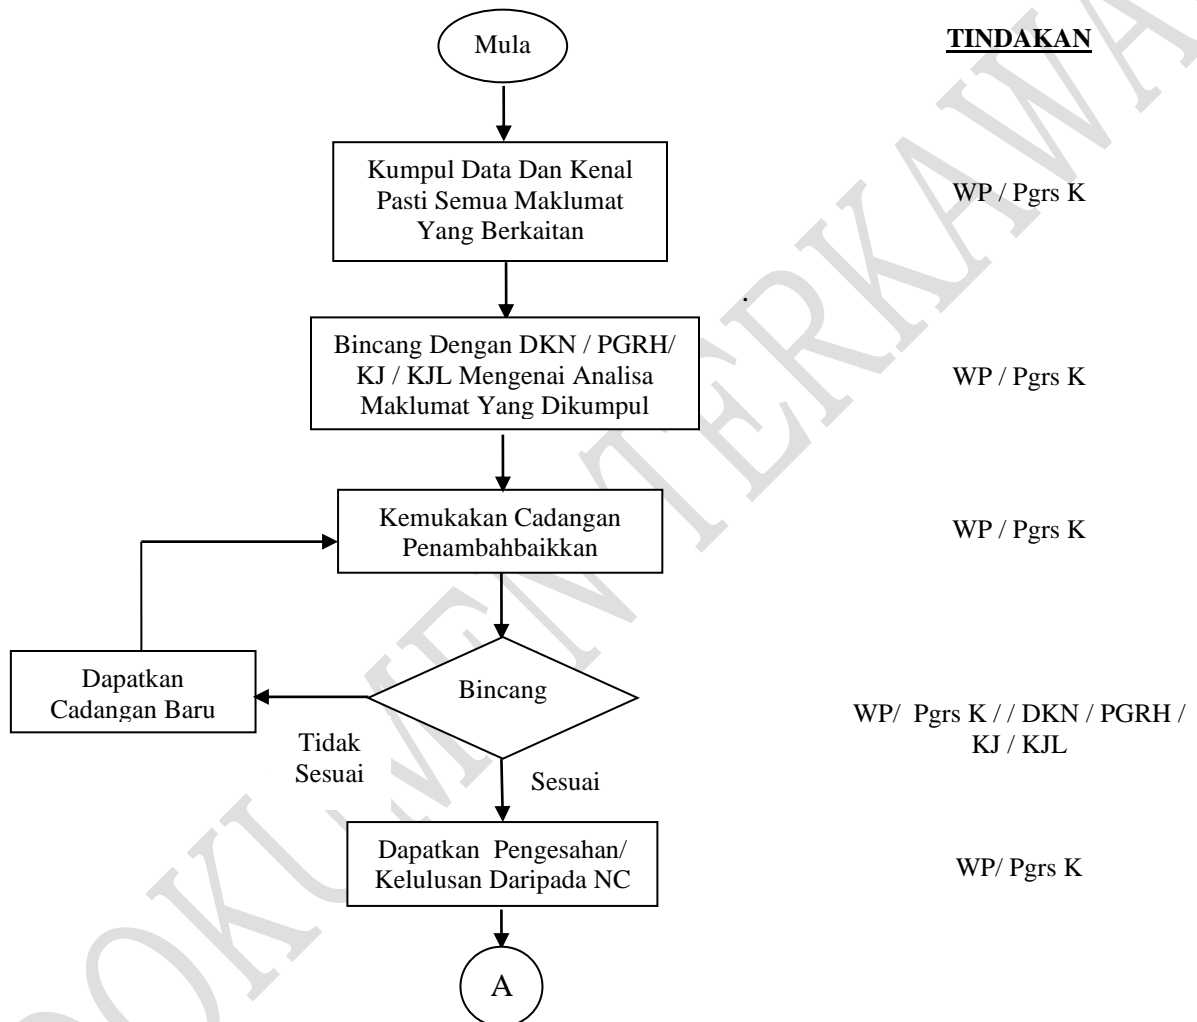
Mula

TINDAKAN

Kumpul Data Dan Kenal Pasti Semua Maklumat Yang Berkaitan

WP / Pgrs K

Bincang Dengan DKN / PGRH/ KJ / KJL Mengenai Analisa Maklumat Yang Dikumpul

WP / Pgrs K

Kemukakan Cadangan Penambahbaikkan

WP / Pgrs K

Dapatkan Cadangan Baru

Bincang

WP/ Pgrs K / / DKN / PGRH / KJ / KJL

Tidak Sesuai

Sesuai

Dapatkan Pengesahan/ Kelulusan Daripada NC

WP/ Pgrs K

A

DOKUMEN TERKAWAL